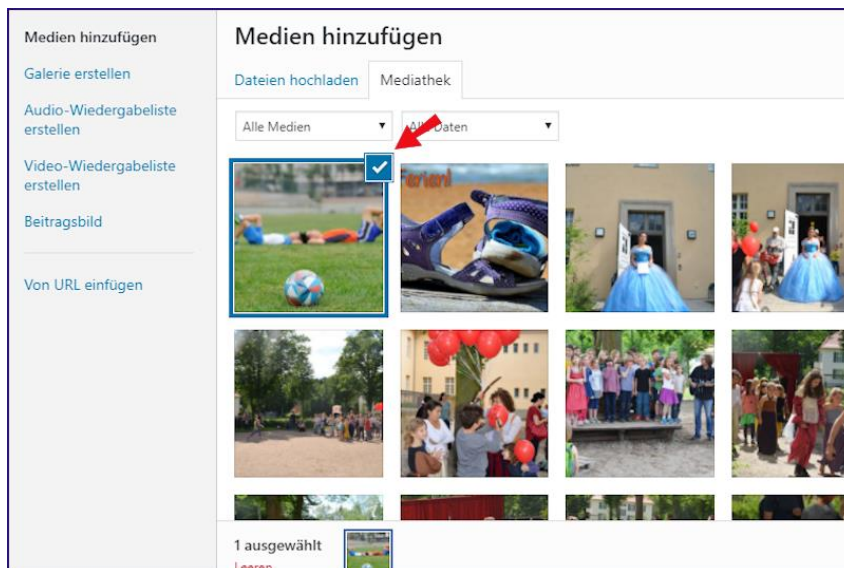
Medien hinzufügen

Galerie erstellen

Audio-Wiedergabeliste erstellen

Video-Wiedergabeliste erstellen

Beitragsbild

Von URL einfügen

Medien hinzufügen

Dateien hochladen

Mediathek

Alle Medien ▼

Alle Daten ▼

Ferien!

1 ausgewählt

Leeren